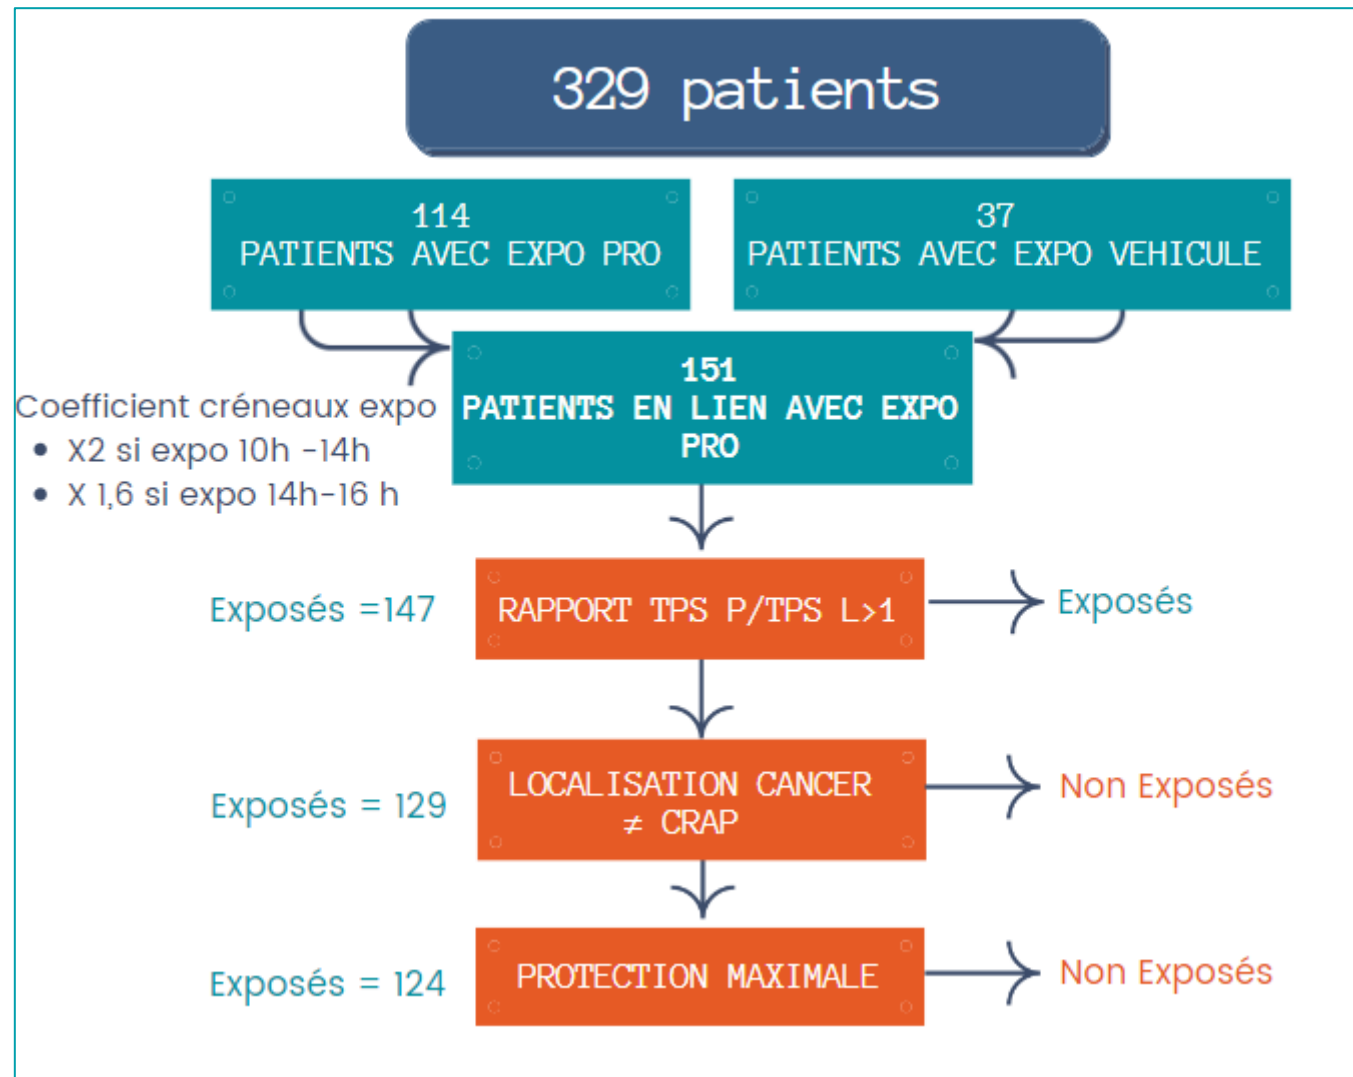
329 patients

114
PATIENTS AVEC EXPO PRO

37
PATIENTS AVEC EXPO VEHICULE

151
PATIENTS EN LIEN AVEC EXPO PRO

Coefficient créneaux expo
- X2 si expo 10h -14h
- X 1,6 si expo 14h-16 h

Exposés =147

RAPPORT TPS P/TPS L>1

Exposés

Exposés = 129

LOCALISATION CANCER ≠ CRAP

Non Exposés

Exposés = 124

PROTECTION MAXIMALE

Non Exposés